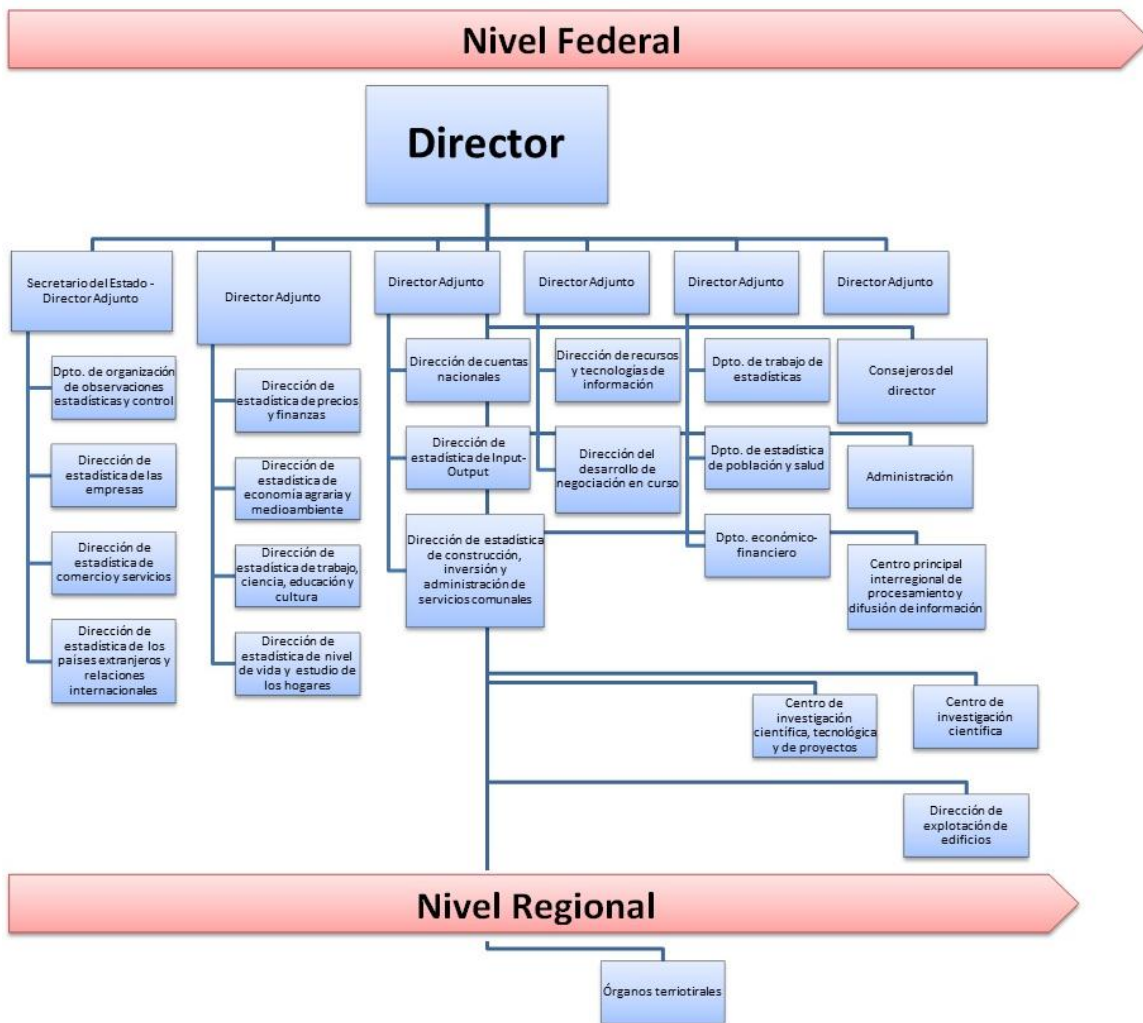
Nivel Federal

Director

Secretario del Estado - Director Adjunto

Director Adjunto

Director Adjunto

Director Adjunto

Director Adjunto

Director Adjunto

Dpto. de organización de observaciones estadísticas y control

Dirección de estadística de las empresas

Dirección de estadística de comercio y servicios

Dirección de estadística de los países extranjeros y relaciones internacionales

Dirección de estadística de precios y finanzas

Dirección de estadística de economía agraria y medioambiente

Dirección de estadística de trabajo, ciencia, educación y cultura

Dirección de estadística de nivel de vida y estudio de los hogares

Dirección de cuentas nacionales

Dirección de estadística de Input-Output

Dirección de estadística de construcción, inversión y administración de servicios comunales

Dirección de recursos y tecnologías de información

Dirección del desarrollo de negociación en curso

Dpto. de trabajo de estadísticas

Dpto. de estadística de población y salud

Dpto. económico-financiero

Consejeros del director

Administración

Centro principal interregional de procesamiento y difusión de información

Centro de investigación científica, tecnológica y de proyectos

Centro de investigación científica

Dirección de explotación de edificios

Nivel Regional

Órganos terriotirales